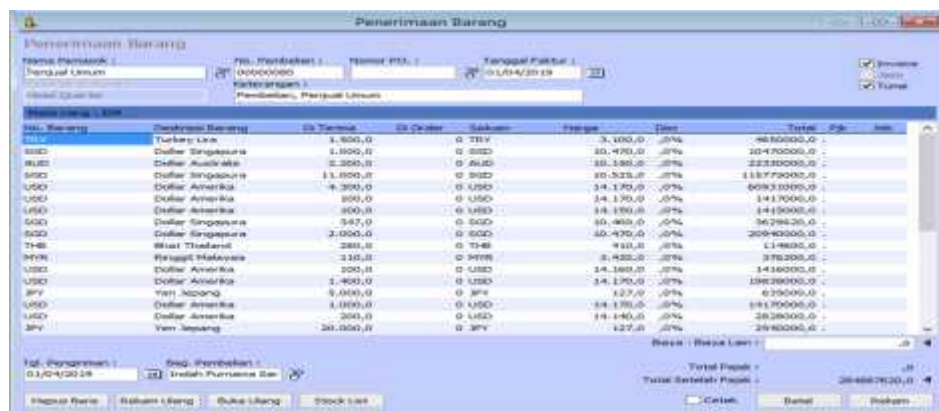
Penerimaan Barang

Penerimaan Barang

Nama Pemasok :
Penjual Umum

No. Pembelian :
00000080

Nomor PO. :

Tanggal Faktur :
01/04/2019

Invoice
Tunai

Keterangan :
Pembelian, Penjual Umum

| No. Barang | Deskripsi Barang | Di Terima | Di Order | Satuan | Harga | Disc | Total | Pjk | Job |
|---|---|---|---|---|---|---|---|---|---|
| TRY | Turkey Lira | 1.500,0 | | 0 TRY | 3.100,0 | ,0% | 4650000,0 | | |
| SGD | Dollar Singapura | 1.000,0 | | 0 SGD | 10.470,0 | ,0% | 10470000,0 | | |
| AUD | Dollar Australia | 2.200,0 | | 0 AUD | 10.150,0 | ,0% | 22330000,0 | | |
| SGD | Dollar Singapura | 11.000,0 | | 0 SGD | 10.525,0 | ,0% | 115775000,0 | | |
| USD | Dollar Amerika | 4.300,0 | | 0 USD | 14.170,0 | ,0% | 60931000,0 | | |
| USD | Dollar Amerika | 100,0 | | 0 USD | 14.170,0 | ,0% | 1417000,0 | | |
| USD | Dollar Amerika | 100,0 | | 0 USD | 14.150,0 | ,0% | 1415000,0 | | |
| SGD | Dollar Singapura | 547,0 | | 0 SGD | 10.460,0 | ,0% | 5721620,0 | | |
| SGD | Dollar Singapura | 2.000,0 | | 0 SGD | 10.470,0 | ,0% | 20940000,0 | | |
| THB | Bhat Thailand | 280,0 | | 0 THB | 410,0 | ,0% | 114800,0 | | |
| MYR | Ringgit Malaysia | 110,0 | | 0 MYR | 3.420,0 | ,0% | 376200,0 | | |
| USD | Dollar Amerika | 100,0 | | 0 USD | 14.160,0 | ,0% | 1416000,0 | | |
| USD | Dollar Amerika | 1.400,0 | | 0 USD | 14.170,0 | ,0% | 19838000,0 | | |
| JPY | Yen Jepang | 5.000,0 | | 0 JPY | 127,0 | ,0% | 635000,0 | | |
| USD | Dollar Amerika | 1.000,0 | | 0 USD | 14.170,0 | ,0% | 14170000,0 | | |
| USD | Dollar Amerika | 200,0 | | 0 USD | 14.140,0 | ,0% | 2828000,0 | | |
| JPY | Yen Jepang | 20.000,0 | | 0 JPY | 127,0 | ,0% | 2540000,0 | | |

Biaya - Biaya Lain : ,0

Tgl. Pengiriman :
01/04/2019

Bag. Pembelian :
Indah Purnama Sar

Total Pajak : ,0
Total Setelah Pajak : 284887620,0

Hapus Baris
Rekam Ulang
Buka Ulang
Stock List
Cetak
Batal
Rekam